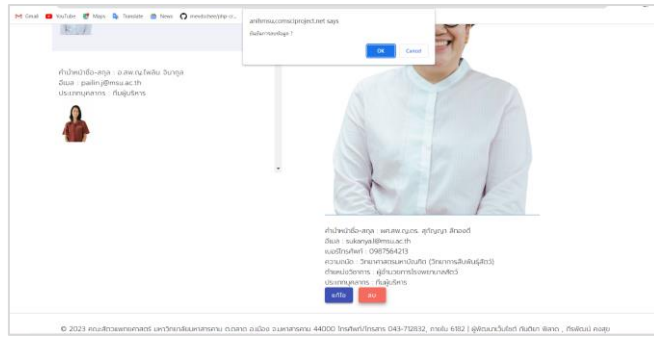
Gmail YouTube Maps Translate News mmdschen/php-cr...

anfimsu.comsciproject.net says
ยืนยันการลบข้อมูล ?
OK Cancel

คำนำหน้าชื่อ-สกุล : อ.สพ.ญ.ไพลิน อินกุล
อีเมล : pailin.i@msu.ac.th
ประเภทบุคลากร : ทีมผู้บริหาร

คำนำหน้าชื่อ-สกุล : ผศ.สพ.ญ.ดร. สุกัญญา ลีทองดี
อีเมล : sukanya.l@msu.ac.th
เบอร์โทรศัพท์ : 0987564213
ความชำนาญ : วิทยาศาสตรมหาบัณฑิต (วิทยาการสืบพันธุ์สัตว์)
ตำแหน่งวิชาการ : ผู้ช่วยศาสตราจารย์
ประเภทบุคลากร : ทีมผู้บริหาร
แก้ไข ลบ

© 2023 คณะสัตวแพทยศาสตร์ มหาวิทยาลัยมหาสารคาม ต.ตลาด อ.เมือง จ.มหาสารคาม 44000 โทรศัพท์/โทรสาร 043-712832, ภายใน 6182 | ผู้พัฒนาเว็บไซต์ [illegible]